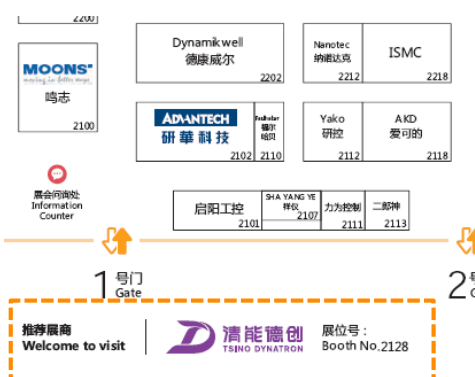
2200

MOONS'
moving in better ways
鸣志
2100

Dynamikwell
德康威尔
2202

Nanotec
纳诺达克
2212

ISMC
2218

ADVANTECH
研華科技
2102

Redefuler
瑞尔
福贝
2110

Yako
研控
2112

AKD
爱可的
2118

展会问询处
Information Counter

启阳工控
2101

SHA YANG YE
祥仪
2107

力为控制
2111

二郎神
2113

1 号门
Gate

2 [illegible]

推荐展商
Welcome to visit

清能德创
TSINO DYNATRON

展位号：
Booth No.2128